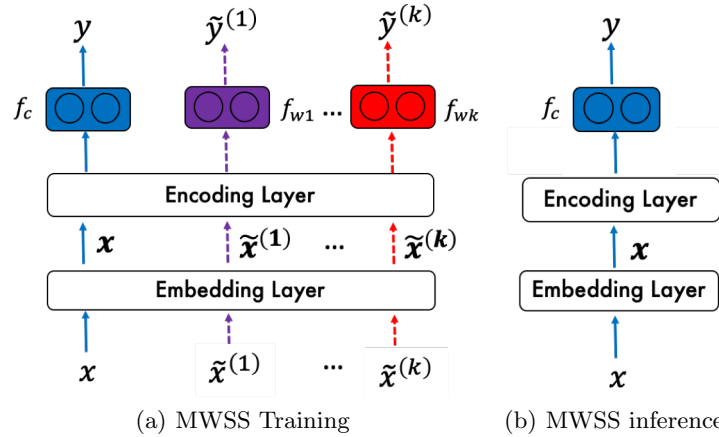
$y$ $\tilde{y}^{(1)}$ $\tilde{y}^{(k)}$

$f_c$ $f_{w1}$ ... $f_{wk}$

Encoding Layer

$\boldsymbol{x}$ $\tilde{\boldsymbol{x}}^{(1)}$ ... $\tilde{\boldsymbol{x}}^{(k)}$

Embedding Layer

$x$ $\tilde{x}^{(1)}$ ... $\tilde{x}^{(k)}$

(a) MWSS Training

$y$

$f_c$

Encoding Layer

$\boldsymbol{x}$

Embedding Layer

$x$

(b) MWSS inferenc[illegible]